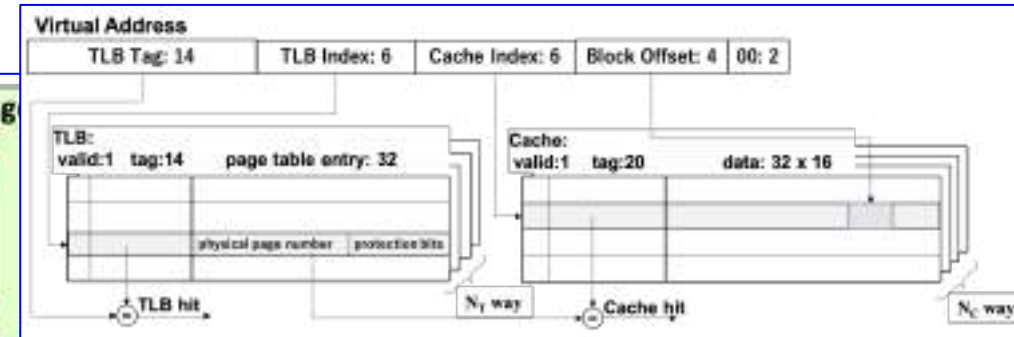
Virtual Address

| TLB Tag: 14 | TLB Index: 6 | Cache Index: 6 | Block Offset: 4 | 00: 2 |
|---|---|---|---|---|

g

TLB:
valid:1 tag:14 page table entry: 32

physical page number protection bits

TLB hit

$N_T$ way

Cache:
valid:1 tag:20 data: 32 x 16

Cache hit

$N_C$ way